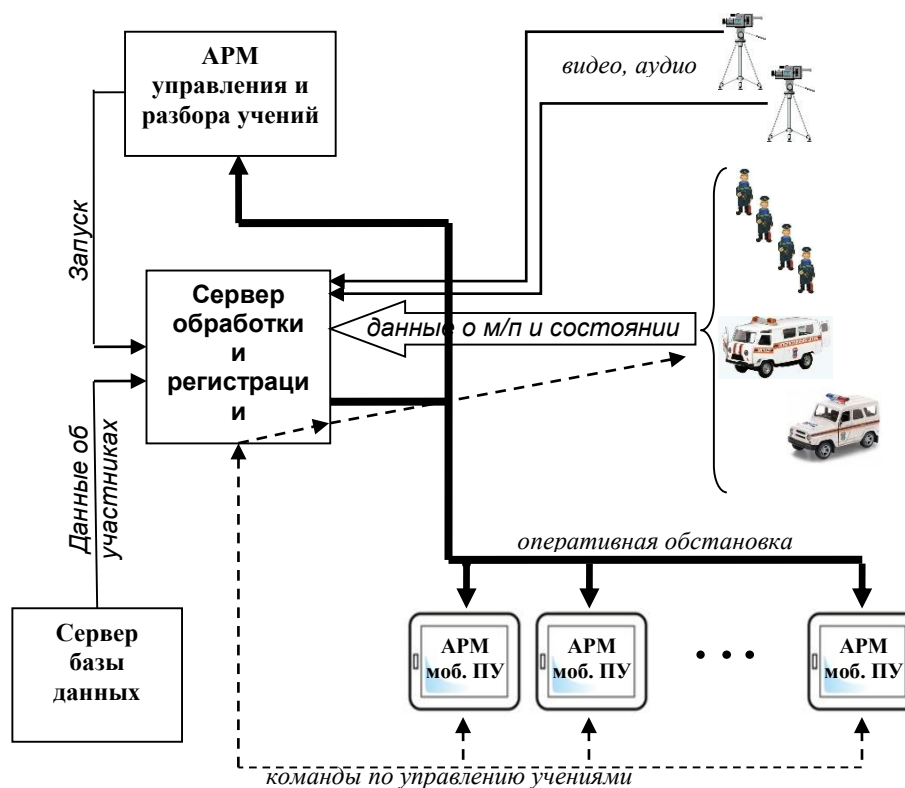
АРМ управления и разбора учений

видео, аудио

Запуск

Сервер обработки и регистрации

данные о м/п и состоянии

Данные об участниках

оперативная обстановка

Сервер базы данных

АРМ моб. ПУ

АРМ моб. ПУ

• • •

АРМ моб. ПУ

команды по управлению учениями